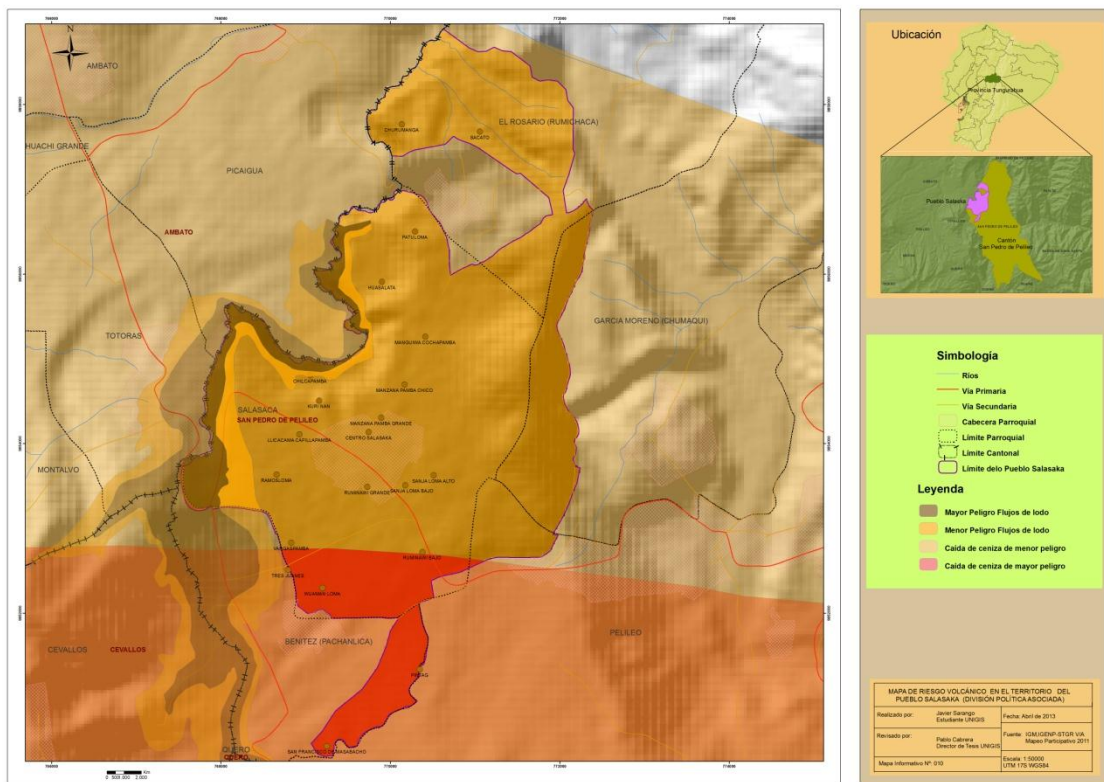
N

AMBATO

HUACHI GRANDE

PICAIGUA

AMBATO

TOTORAS

MONTALVO

CEVALLOS

CEVALLOS

EL ROSARIO (RUMICHACA)

CHURUMANGA

BACKTO

PATULOMA

HUASALATA

MANGUIWA COCHAPAMBA

CHILCAPAMBA

MANZANA PAMBA CHICO

RUPI NAN

SALASACA

SAN PEDRO DE PELILEO

MANZANA PAMBA GRANDE

LLICACAMA CAPILLAPAMBA

CENTRO SALASAKA

RAMOSLOMA

RUMIÑAHUI GRANDE

SANJA LOMA ALTO

SANJA LOMA BAJO

WASALATA

RUMIÑAHUI BAJO

TRES JUANES

WCAMBA LOMA

BENITEZ (PACHANLICA)

GARCIA MORENO (CHUMAQUI)

PELILEO

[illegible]

SAN FRANCISCO DE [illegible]

QUERO

Ubicación

Provincia Tungurahua

Pueblo Salasaka

Cantón San Pedro de Pelileo

Simbología

Ríos

Vía Primaria

Vía Secundaria

Cabecera Parroquial

Límite Parroquial

Límite Cantonal

Límite delo Pueblo Salasaka

Leyenda

Mayor Peligro Flujos de lodo

Menor Peligro Flujos de lodo

Caída de ceniza de menor peligro

Caída de ceniza de mayor peligro

MAPA DE RIESGO VOLCÁNICO EN EL TERRITORIO DEL PUEBLO SALASAKA (DIVISIÓN POLÍTICA ASOCIADA)

| Realizado por: | Javier Sarango Estudiante UNIGIS | Fecha: Abril de 2013 |
|---|---|---|
| Revisado por: | Pablo Cabrera Director de Tesis UNIGIS | Fuente: IGM,IGENP-STGR VIA Mapeo Participativo 2011 |
| Mapa Informativo Nº: 010 | | Escala: 1:50000 UTM 17S WGS84 |